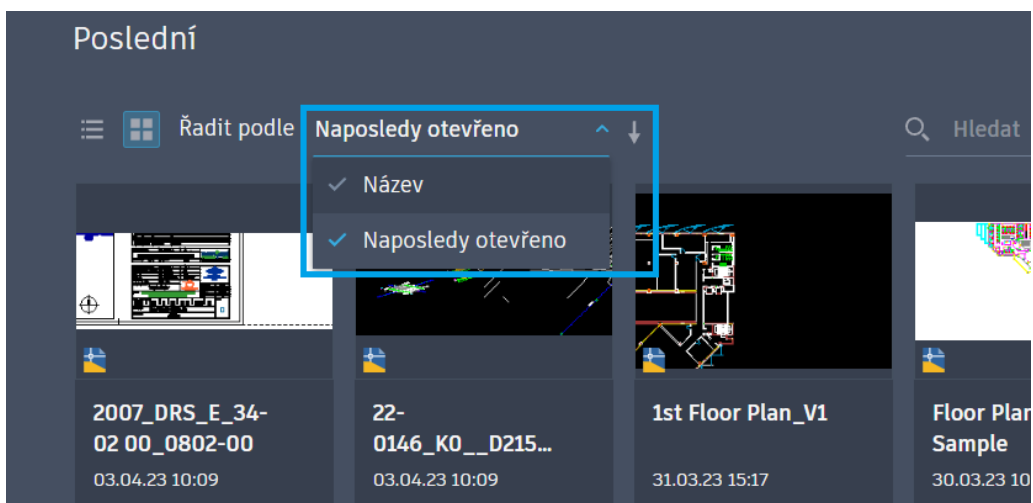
Poslední

Řadit podle Naposledy otevřeno

Název

Naposledy otevřeno

Hledat

2007_DRS_E_34-02 00_0802-00
03.04.23 10:09

22-0146_K0__D215...
03.04.23 10:09

1st Floor Plan_V1
31.03.23 15:17

Floor Plan Sample
30.03.23 10